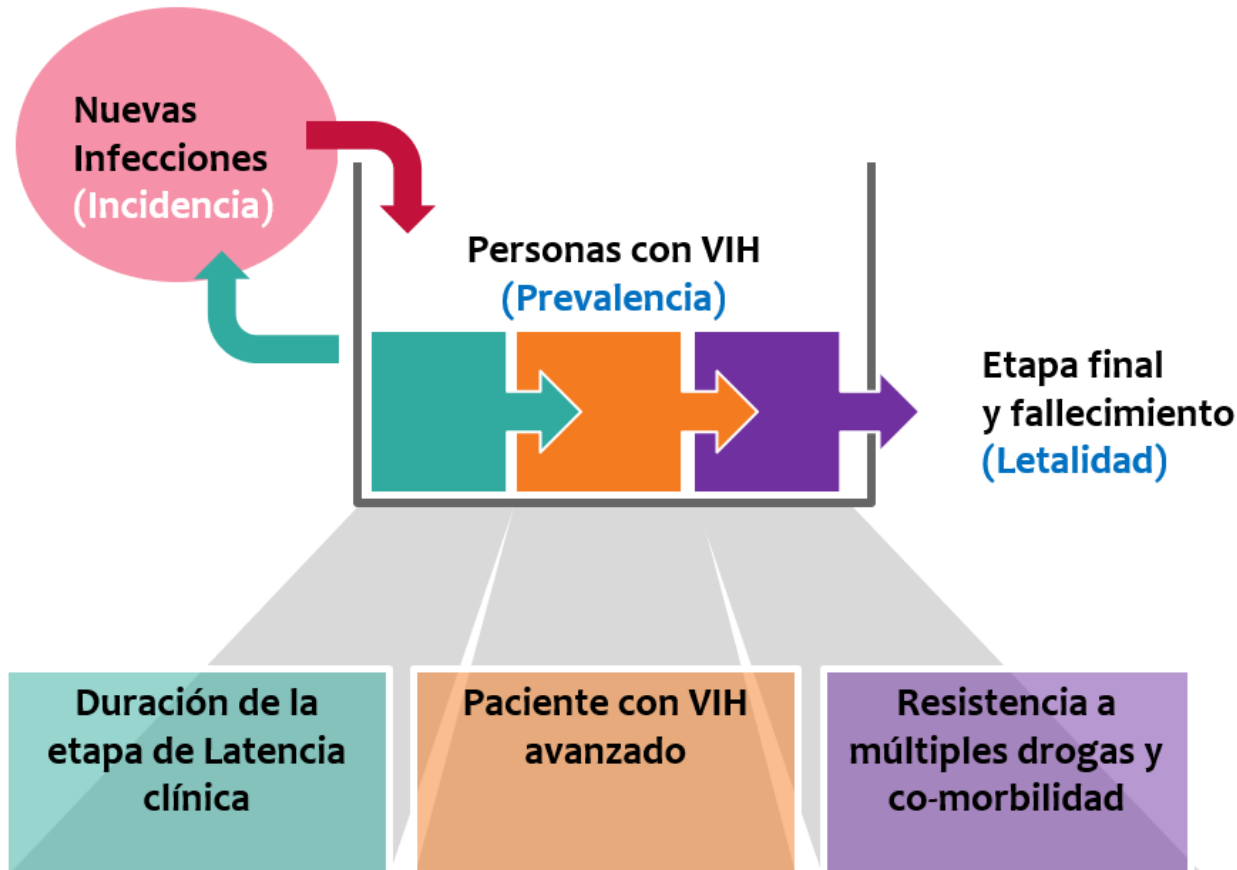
Nuevas Infecciones (Incidencia)

Personas con VIH (Prevalencia)

Etapa final y fallecimiento (Letalidad)

Duración de la etapa de Latencia clínica

Paciente con VIH avanzado

Resistencia a múltiples drogas y co-morbilidad